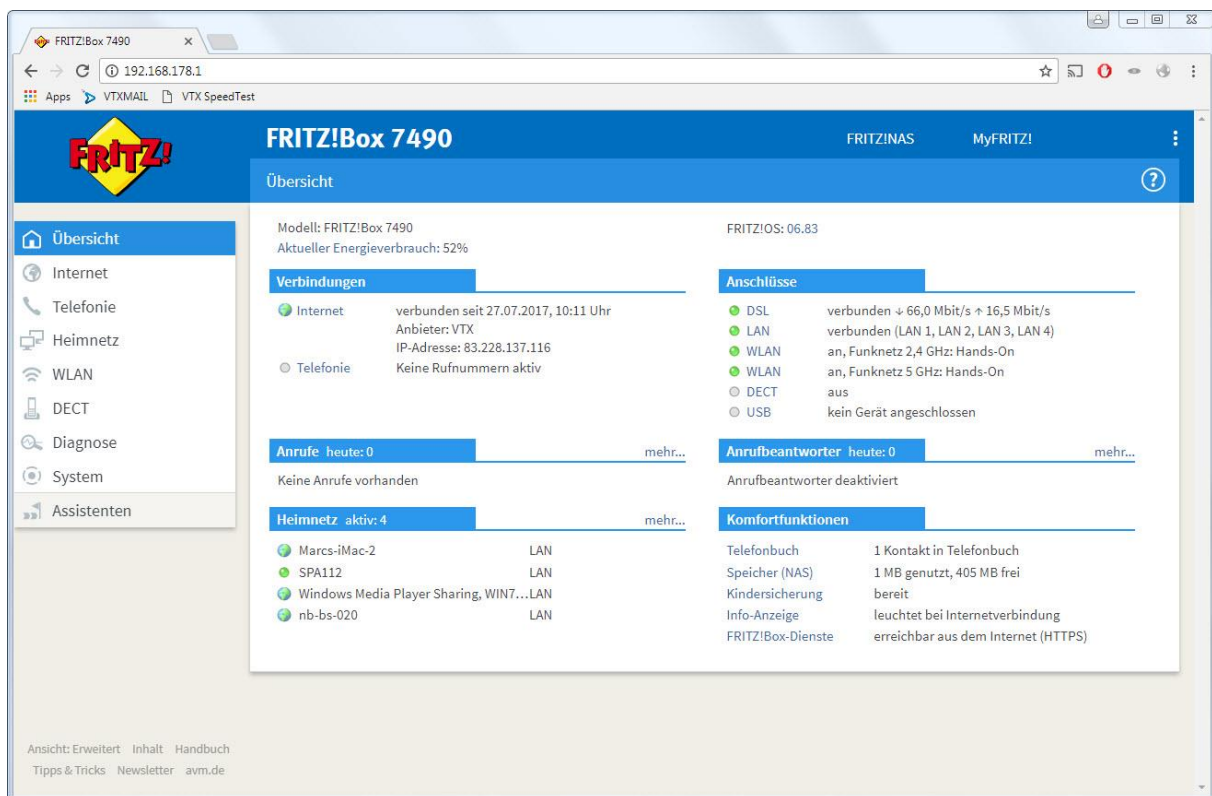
FRITZ!Box 7490 ×

192.168.178.1

Apps VTXMAIL VTX SpeedTest

FRITZ!

FRITZ!Box 7490

FRITZ!NAS MyFRITZ!

Übersicht

Übersicht
Internet
Telefonie
Heimnetz
WLAN
DECT
Diagnose
System
Assistenten

Modell: FRITZ!Box 7490
Aktueller Energieverbrauch: 52%

FRITZ!OS: 06.83

Verbindungen

| | |
|---|---|
| Internet | verbunden seit 27.07.2017, 10:11 Uhr<br>Anbieter: VTX<br>IP-Adresse: 83.228.137.116 |
| Telefonie | Keine Rufnummern aktiv |

Anschlüsse

| | |
|---|---|
| DSL | verbunden ↓ 66,0 Mbit/s ↑ 16,5 Mbit/s |
| LAN | verbunden (LAN 1, LAN 2, LAN 3, LAN 4) |
| WLAN | an, Funknetz 2,4 GHz: Hands-On |
| WLAN | an, Funknetz 5 GHz: Hands-On |
| DECT | aus |
| USB | kein Gerät angeschlossen |

Anrufe heute: 0 mehr...

Keine Anrufe vorhanden

Anrufbeantworter heute: 0 mehr...

Anrufbeantworter deaktiviert

Heimnetz aktiv: 4 mehr...

| | |
|---|---|
| Marcs-iMac-2 | LAN |
| SPA112 | LAN |
| Windows Media Player Sharing, WIN7... | LAN |
| nb-bs-020 | LAN |

Komfortfunktionen

| | |
|---|---|
| Telefonbuch | 1 Kontakt in Telefonbuch |
| Speicher (NAS) | 1 MB genutzt, 405 MB frei |
| Kindersicherung | bereit |
| Info-Anzeige | leuchtet bei Internetverbindung |
| FRITZ!Box-Dienste | erreichbar aus dem Internet (HTTPS) |

Ansicht: Erweitert Inhalt Handbuch
Tipps & Tricks Newsletter avm.de